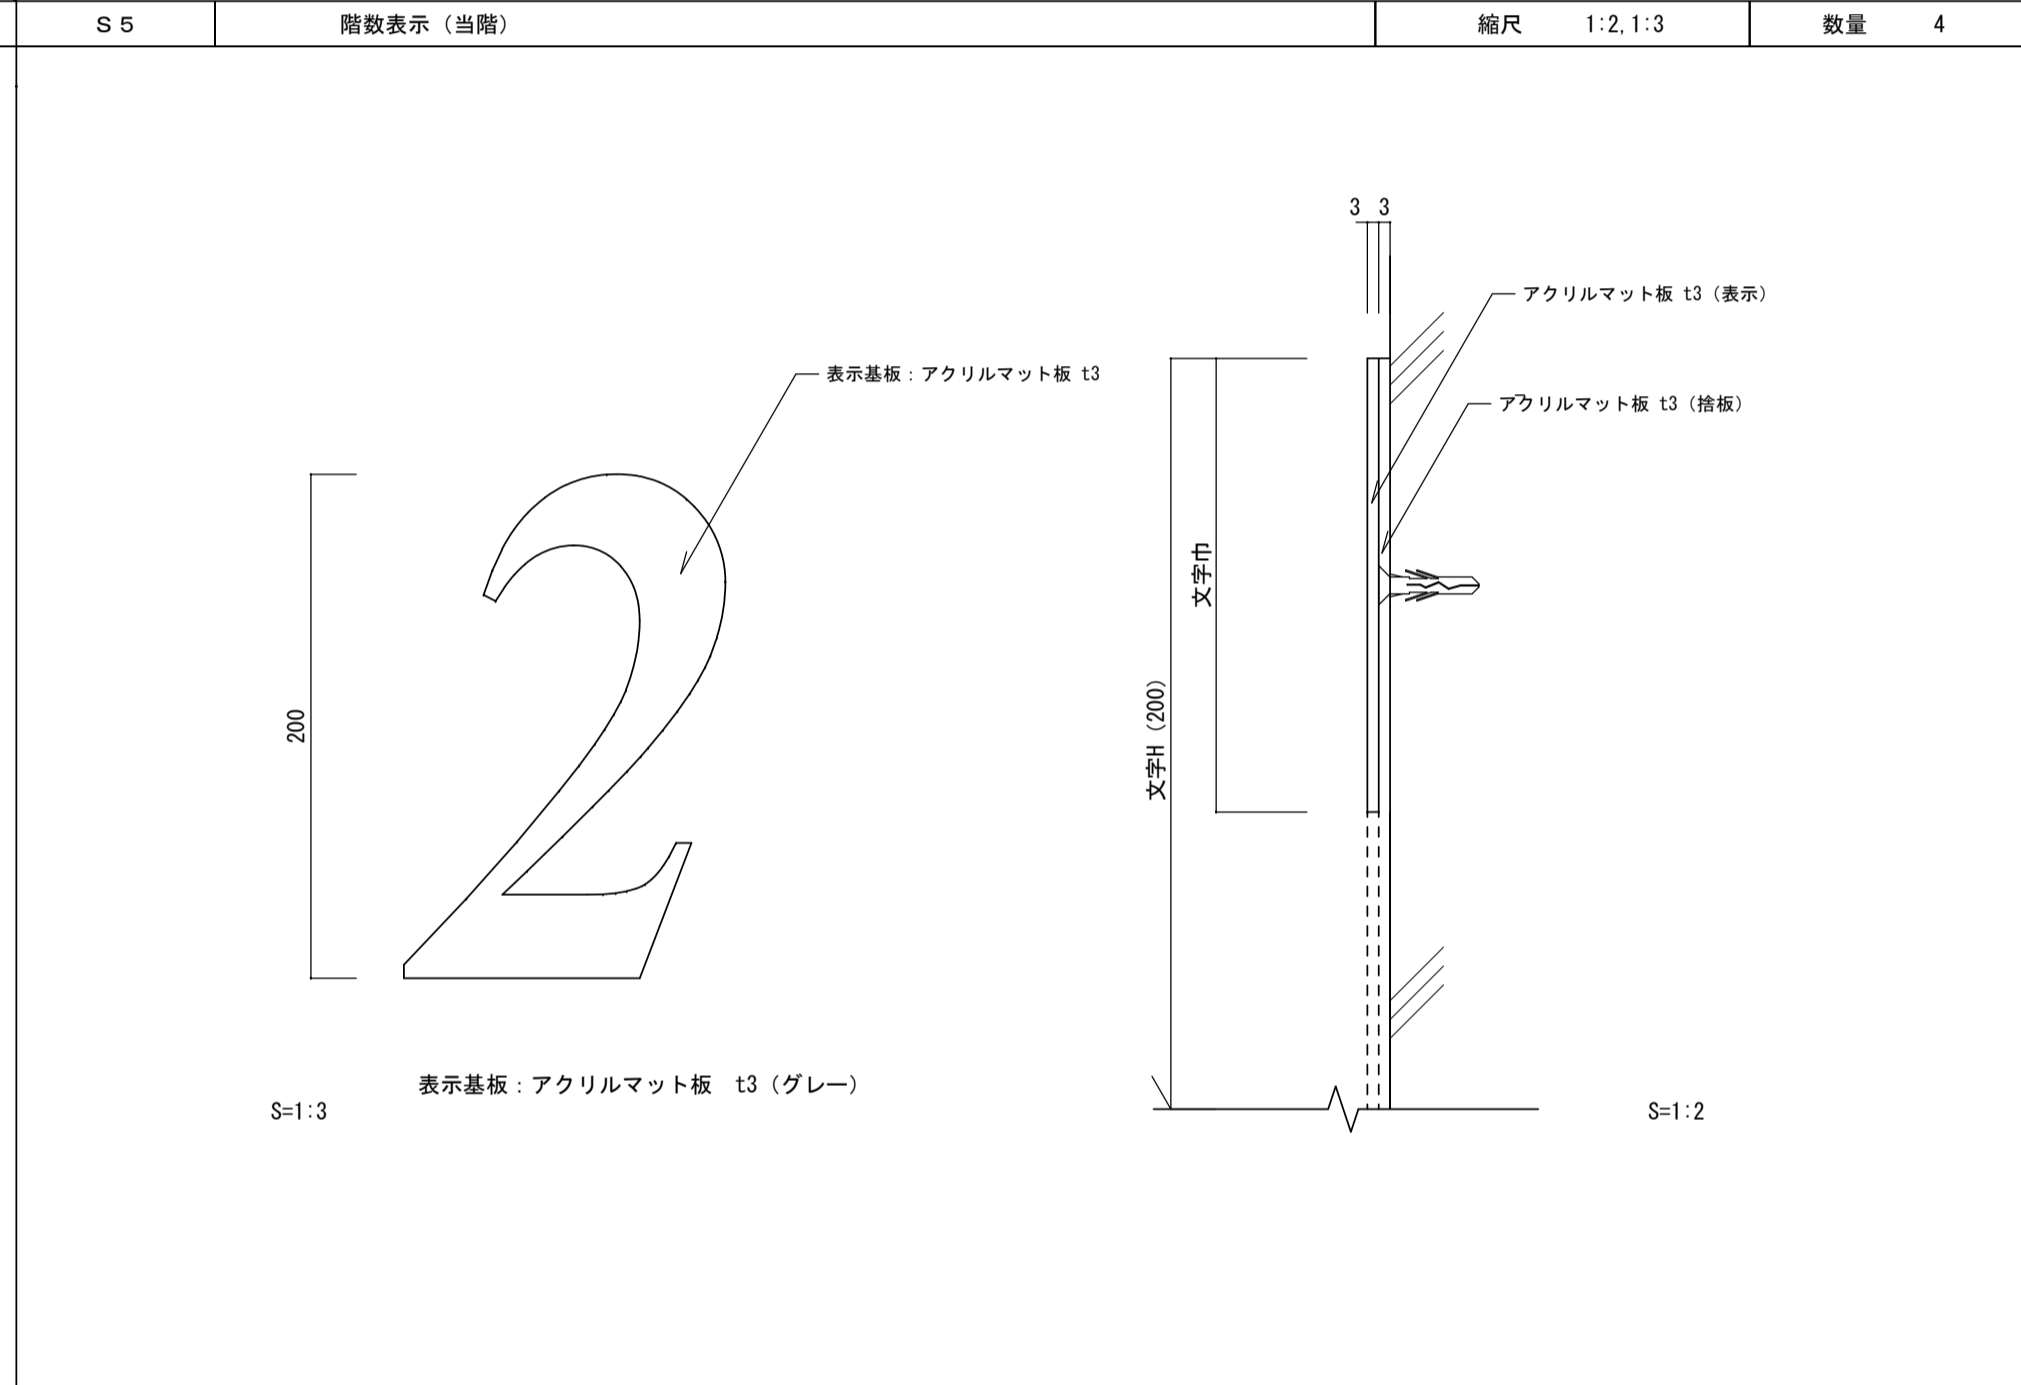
| S５ | 階数表示（当階） | 縮尺　1:2,1:3 | 数量　4 |
|---|---|---|---|

表示基板：アクリルマット板 t3

200

2

表示基板：アクリルマット板　t3（グレー）

S=1:3

3　3

アクリルマット板 t3（表示）

アクリルマット板 t3（捨板）

文字巾

文字H（200）

S=1:2